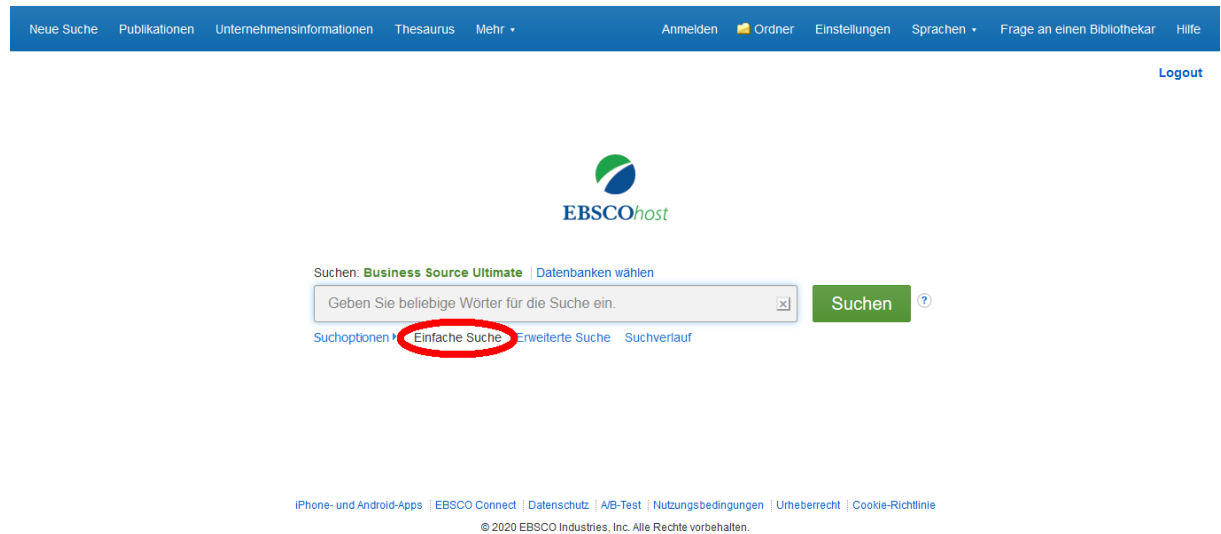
Neue Suche Publikationen Unternehmensinformationen Thesaurus Mehr ▾ Anmelden Ordner Einstellungen Sprachen ▾ Frage an einen Bibliothekar Hilfe

Logout

EBSCOhost

Suchen: Business Source Ultimate | Datenbanken wählen

Geben Sie beliebige Wörter für die Suche ein.

Suchen ?

Suchoptionen ▸ Einfache Suche Erweiterte Suche Suchverlauf

iPhone- und Android-Apps | EBSCO Connect | Datenschutz | A/B-Test | Nutzungsbedingungen | Urheberrecht | Cookie-Richtlinie

© 2020 EBSCO Industries, Inc. Alle Rechte vorbehalten.